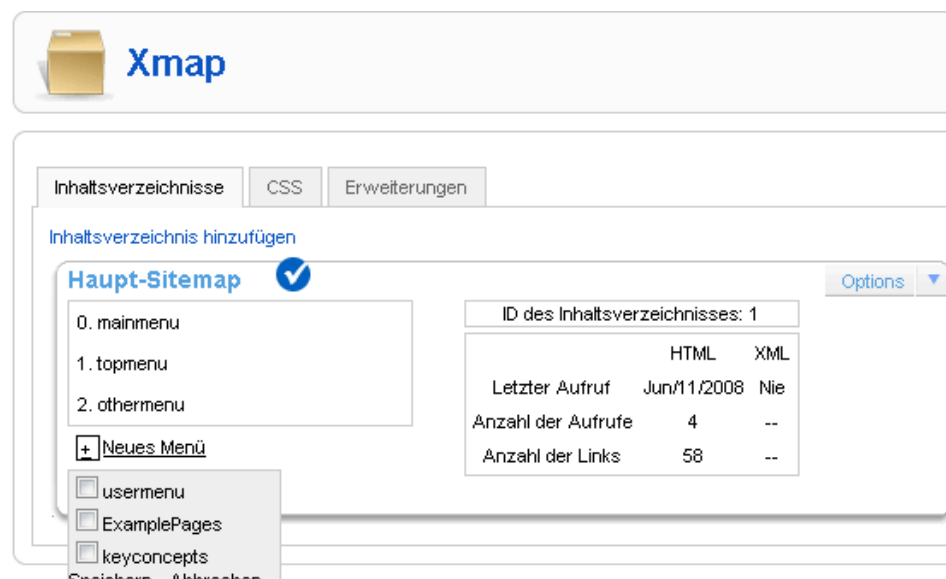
Xmap

Inhaltsverzeichnisse CSS Erweiterungen

Inhaltsverzeichnis hinzufügen

Haupt-Sitemap

Options

0. mainmenu

1. topmenu

2. othermenu

+ Neues Menü

usermenu

ExamplePages

keyconcepts

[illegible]

ID des Inhaltsverzeichnisses: 1

| | HTML | XML |
|---|---|---|
| Letzter Aufruf | Jun/11/2008 | Nie |
| Anzahl der Aufrufe | 4 | -- |
| Anzahl der Links | 58 | -- |